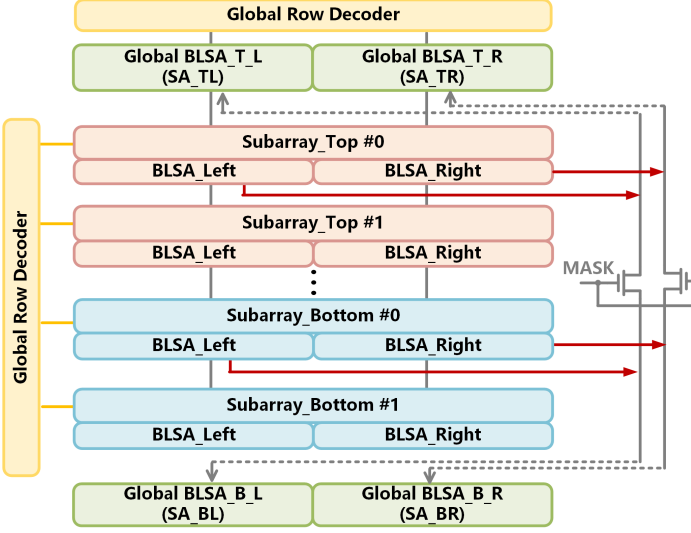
Global Row Decoder

Global BLSA_T_L (SA_TL)

Global BLSA_T_R (SA_TR)

Global Row Decoder

Subarray_Top #0

BLSA_Left

BLSA_Right

Subarray_Top #1

BLSA_Left

BLSA_Right

MASK

Subarray_Bottom #0

BLSA_Left

BLSA_Right

Subarray_Bottom #1

BLSA_Left

BLSA_Right

Global BLSA_B_L (SA_BL)

Global BLSA_B_R (SA_BR)